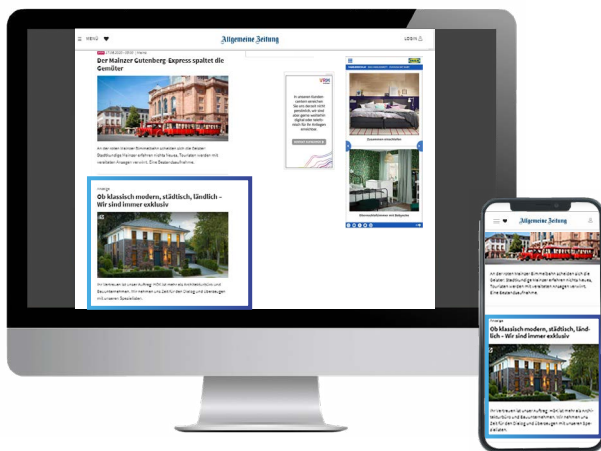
MENU

Allgemeine Zeitung

LOGIN

Der Mainzer Gutenberg-Express spaltet die Gemüter

Anzeige

Ob klassisch modern, städtisch, ländlich – Wir sind immer exklusiv

Allgemeine Zeitung

Anzeige

Ob klassisch modern, städtisch, ländlich – Wir sind immer exklusiv